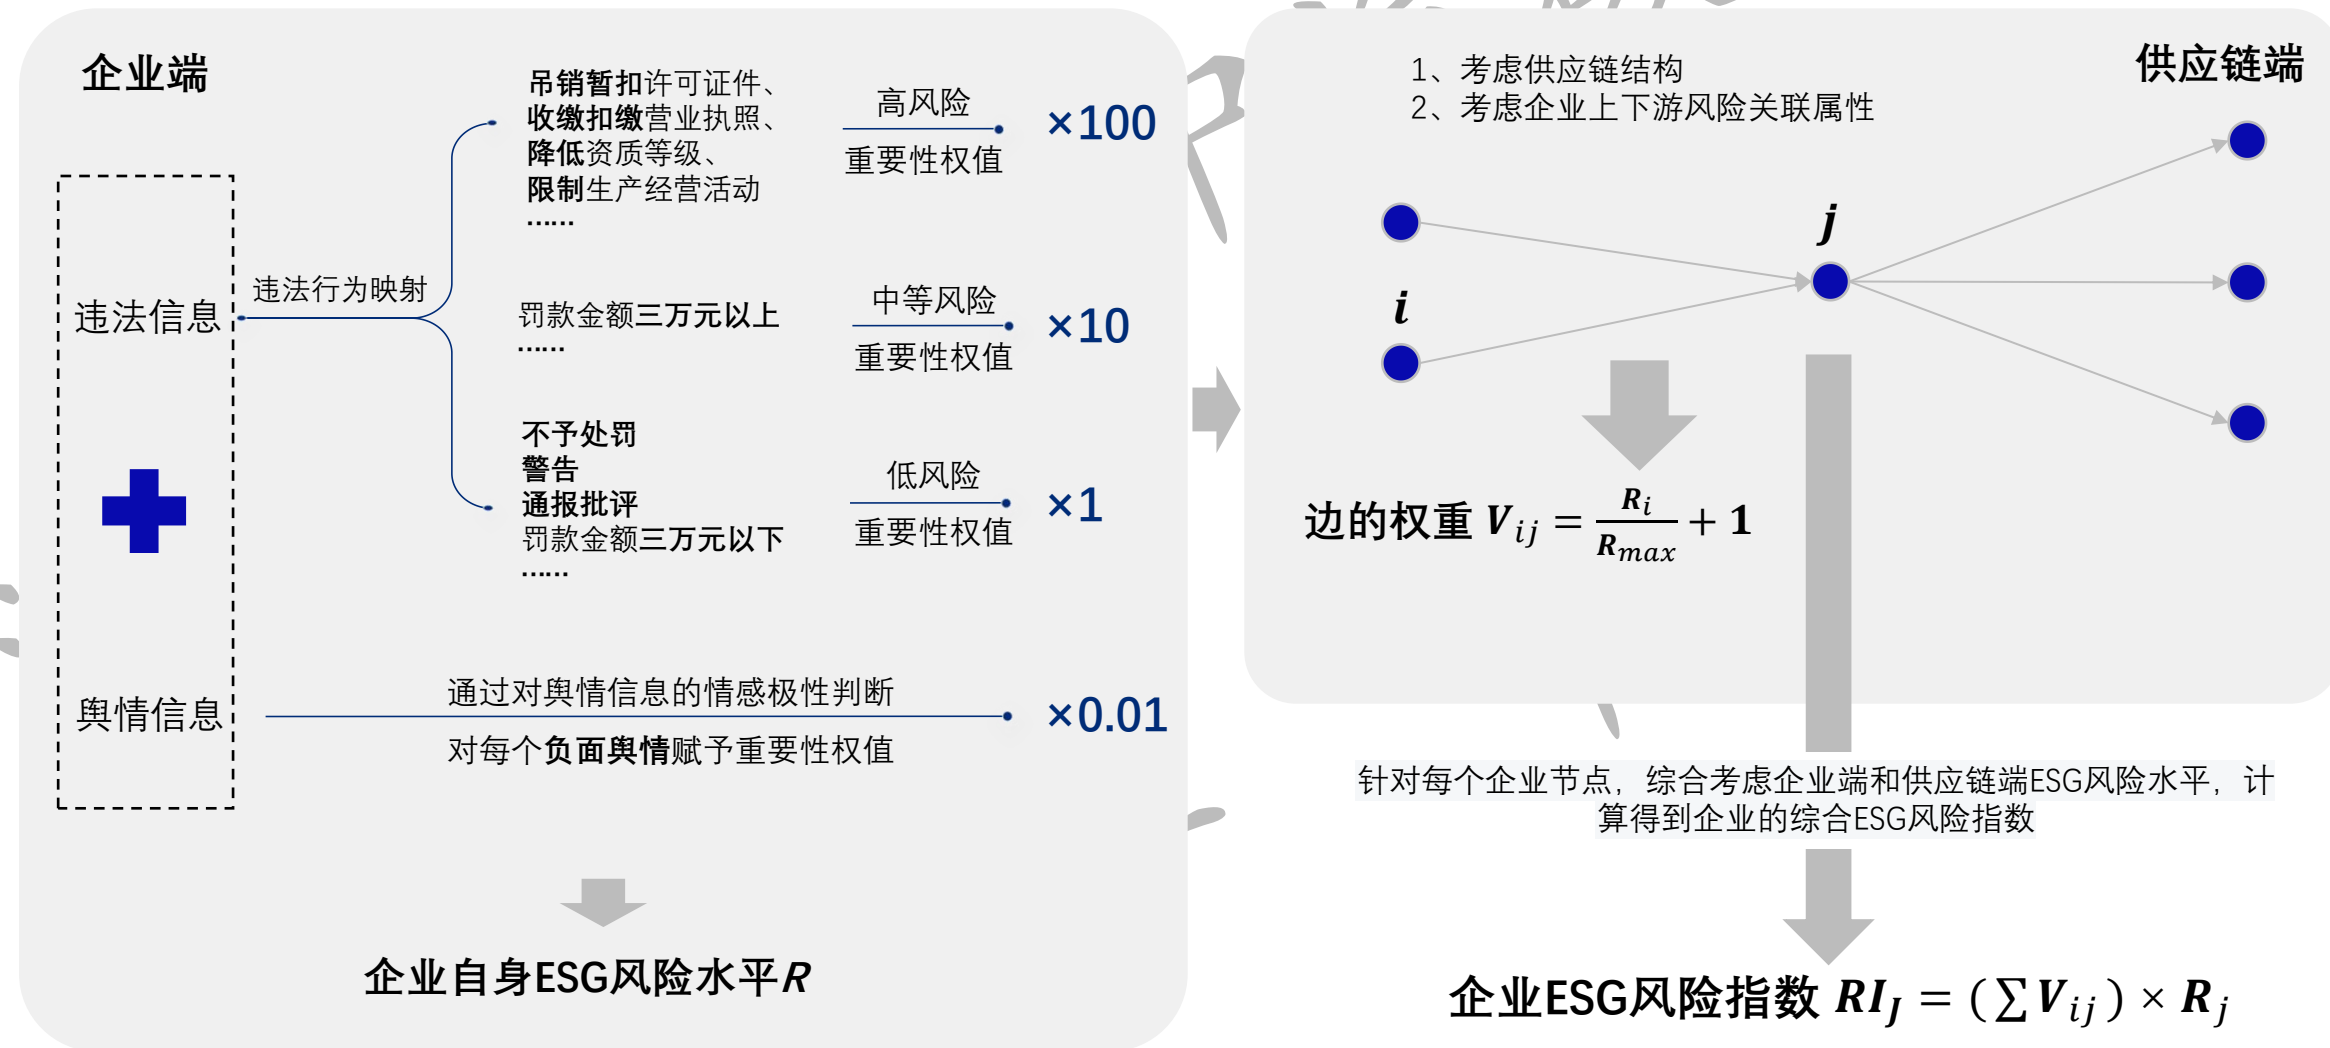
企业端

违法信息

舆情信息

违法行为映射

吊销暂扣许可证件、
收缴扣缴营业执照、
降低资质等级、
限制生产经营活动
……

高风险
重要性权值
×100

罚款金额三万元以上
……

中等风险
重要性权值
×10

不予处罚
警告
通报批评
罚款金额三万元以下
……

低风险
重要性权值
×1

通过对舆情信息的情感极性判断
对每个负面舆情赋予重要性权值
×0.01

企业自身ESG风险水平$R$

1、考虑供应链结构
2、考虑企业上下游风险关联属性

供应链端

$j$

$i$

边的权重 $V_{ij} = \frac{R_i}{R_{max}} + 1$

针对每个企业节点，综合考虑企业端和供应链端ESG风险水平，计算得到企业的综合ESG风险指数

企业ESG风险指数 $RI_J = (\sum V_{ij}) \times R_j$